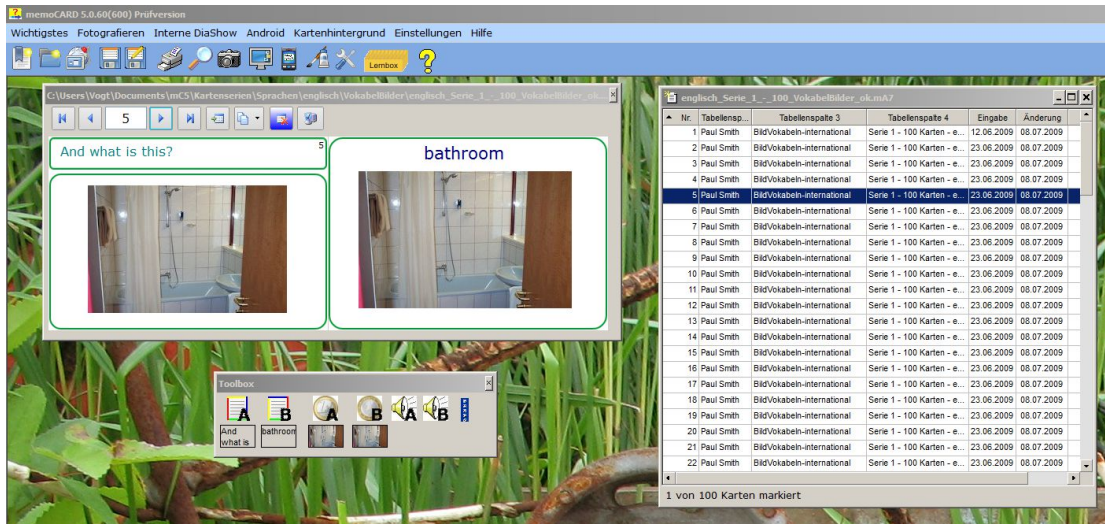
memoCARD 5.0.60(600) Prüfversion

Wichtigstes Fotografieren Interne DiaShow Android Kartenhintergrund Einstellungen Hilfe

Lernbox

C:\Users\Vogt\Documents\mCS\Kartenserien\Sprachen\englisch\VokabelBilder\englisch_Serie_1_-_100_VokabelBilder_ok...

5

And what is this?

5

bathroom

Toolbox

A B A B A B

And what is

bathroom

englisch_Serie_1_-_100_VokabelBilder_ok.mA7

| Nr. | Tabellensp... | Tabellenspalte 3 | Tabellenspalte 4 | Eingabe | Änderung |
|---|---|---|---|---|---|
| 1 | Paul Smith | BildVokabeln-international | Serie 1 - 100 Karten - e... | 12.06.2009 | 08.07.2009 |
| 2 | Paul Smith | BildVokabeln-international | Serie 1 - 100 Karten - e... | 23.06.2009 | 08.07.2009 |
| 3 | Paul Smith | BildVokabeln-international | Serie 1 - 100 Karten - e... | 23.06.2009 | 08.07.2009 |
| 4 | Paul Smith | BildVokabeln-international | Serie 1 - 100 Karten - e... | 23.06.2009 | 08.07.2009 |
| 5 | Paul Smith | BildVokabeln-international | Serie 1 - 100 Karten - e... | 23.06.2009 | 08.07.2009 |
| 6 | Paul Smith | BildVokabeln-international | Serie 1 - 100 Karten - e... | 23.06.2009 | 08.07.2009 |
| 7 | Paul Smith | BildVokabeln-international | Serie 1 - 100 Karten - e... | 23.06.2009 | 08.07.2009 |
| 8 | Paul Smith | BildVokabeln-international | Serie 1 - 100 Karten - e... | 23.06.2009 | 08.07.2009 |
| 9 | Paul Smith | BildVokabeln-international | Serie 1 - 100 Karten - e... | 23.06.2009 | 08.07.2009 |
| 10 | Paul Smith | BildVokabeln-international | Serie 1 - 100 Karten - e... | 23.06.2009 | 08.07.2009 |
| 11 | Paul Smith | BildVokabeln-international | Serie 1 - 100 Karten - e... | 23.06.2009 | 08.07.2009 |
| 12 | Paul Smith | BildVokabeln-international | Serie 1 - 100 Karten - e... | 23.06.2009 | 08.07.2009 |
| 13 | Paul Smith | BildVokabeln-international | Serie 1 - 100 Karten - e... | 23.06.2009 | 08.07.2009 |
| 14 | Paul Smith | BildVokabeln-international | Serie 1 - 100 Karten - e... | 23.06.2009 | 08.07.2009 |
| 15 | Paul Smith | BildVokabeln-international | Serie 1 - 100 Karten - e... | 23.06.2009 | 08.07.2009 |
| 16 | Paul Smith | BildVokabeln-international | Serie 1 - 100 Karten - e... | 23.06.2009 | 08.07.2009 |
| 17 | Paul Smith | BildVokabeln-international | Serie 1 - 100 Karten - e... | 23.06.2009 | 08.07.2009 |
| 18 | Paul Smith | BildVokabeln-international | Serie 1 - 100 Karten - e... | 23.06.2009 | 08.07.2009 |
| 19 | Paul Smith | BildVokabeln-international | Serie 1 - 100 Karten - e... | 23.06.2009 | 08.07.2009 |
| 20 | Paul Smith | BildVokabeln-international | Serie 1 - 100 Karten - e... | 23.06.2009 | 08.07.2009 |
| 21 | Paul Smith | BildVokabeln-international | Serie 1 - 100 Karten - e... | 23.06.2009 | 08.07.2009 |
| 22 | Paul Smith | BildVokabeln-international | Serie 1 - 100 Karten - e... | 23.06.2009 | 08.07.2009 |

1 von 100 Karten markiert